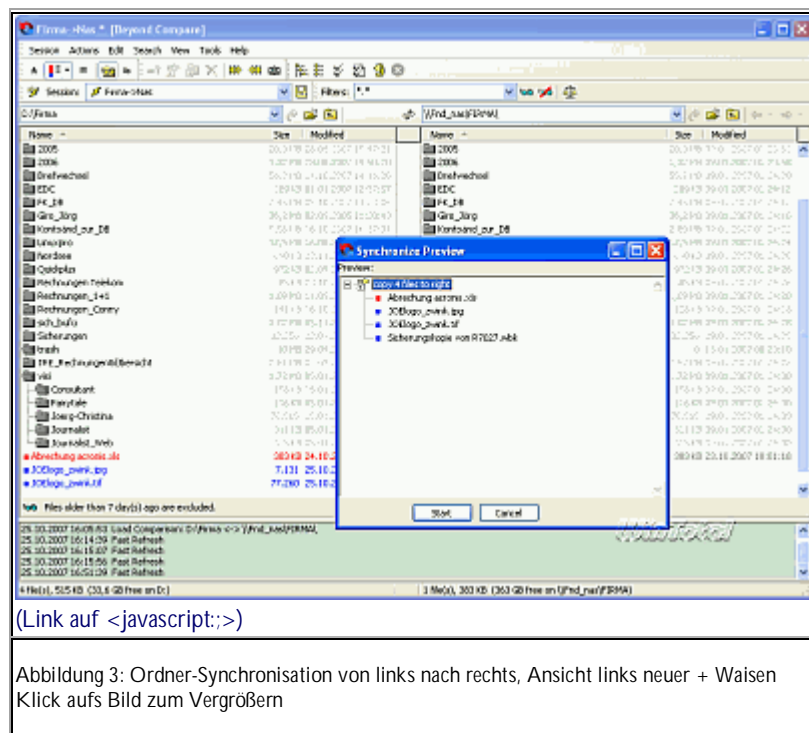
Firma->Nas * [Beyond Compare]

Session Actions Edit Search View Tools Help

Session: Firma-Nas Filters: *.*

D:\Firma \\Nas\FIRMA\

Name Size Modified

2005
2006
Briefwechsel
EDC
FK_DB
Giro_Jörg
Kontoauszug_DB
Linuxpro
Nordsee
Quickplus
Rechnungen Telekom
Rechnungen_1+1
Rechnungen_Conny
sich_bufu
Sicherungen
trash
TPE_Rechnungen Bericht
vki
Consultant
Fairytale
Joerg-Christina
Journalist
Journalist_Web
Abrechung acronis.xls 383 KB 24.10.
JOElogo_pwink.jpg 7.131 25.10.
JOElogo_pwink.tif 77.280 25.10.

Files older than 7 day(s) ago are excluded.

Synchronize Preview

Preview:

copy 4 files to right
Abrechung acronis.xls
JOElogo_pwink.jpg
JOElogo_pwink.tif
Sicherungskopie von R7027.wbk

Start Cancel

25.10.2007 16:05:53 Load Comparison: D:\Firma <-> \\Nas\FIRMA\
25.10.2007 16:14:59 Fast Refresh
25.10.2007 16:15:07 Fast Refresh
25.10.2007 16:15:56 Fast Refresh
25.10.2007 16:51:39 Fast Refresh

4 file(s), 515 KB (33,6 GB free on D:) 1 file(s), 383 KB (363 GB free on \\Nas\FIRMA)

(Link auf <javascript:;>)

Abbildung 3: Ordner-Synchronisation von links nach rechts, Ansicht links neuer + Waisen
Klick aufs Bild zum Vergrößern